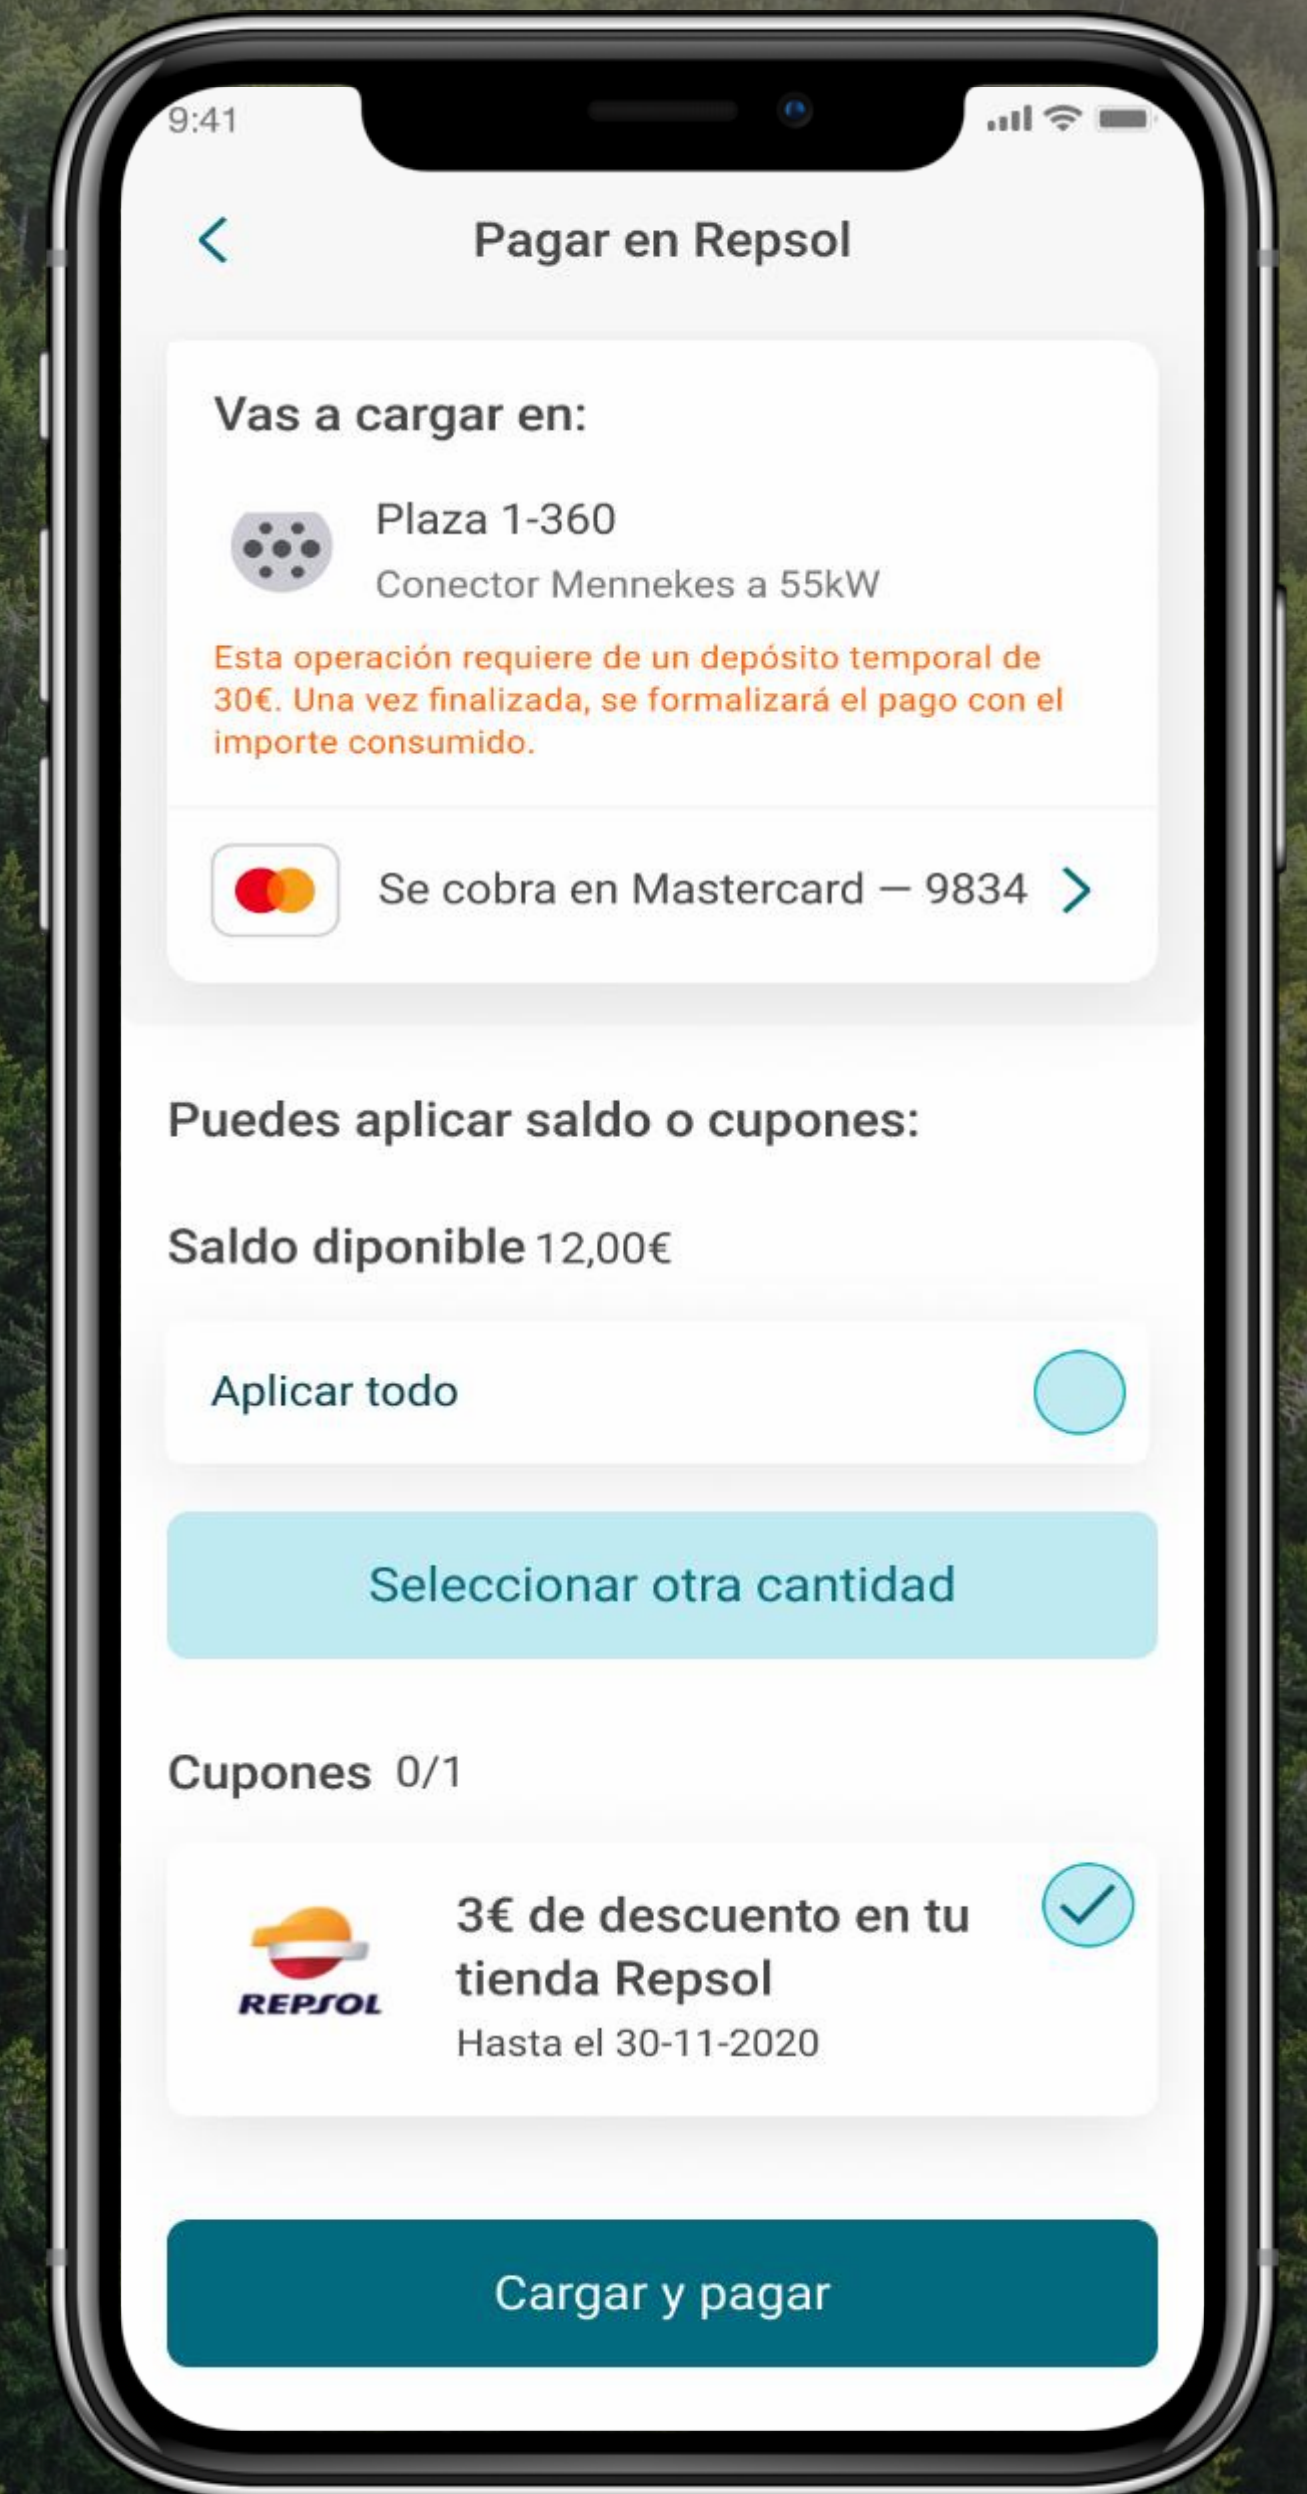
9:41

Pagar en Repsol

Vas a cargar en:

Plaza 1-360
Conector Mennekes a 55kW

Esta operación requiere de un depósito temporal de 30€. Una vez finalizada, se formalizará el pago con el importe consumido.

Se cobra en Mastercard — 9834

Puedes aplicar saldo o cupones:

Saldo diponible 12,00€

Aplicar todo

Seleccionar otra cantidad

Cupones 0/1

REPSOL

3€ de descuento en tu tienda Repsol
Hasta el 30-11-2020

Cargar y pagar